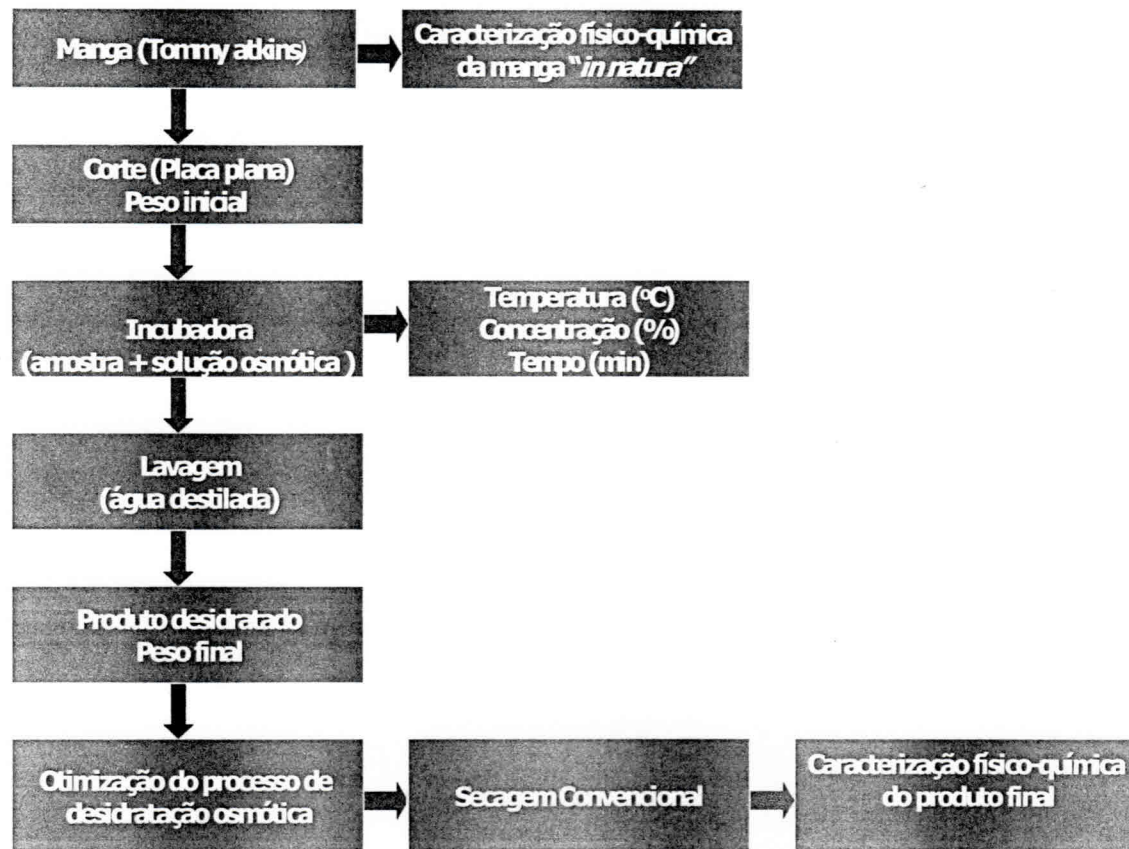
Manga (Tommy atkins)

Caracterização físico-química da manga "in natura"

Corte (Placa plana)
Peso inicial

Incubadora
(amostra + solução osmótica )

Temperatura (°C)
Concentração (%)
Tempo (min)

Lavagem
(água destilada)

Produto desidratado
Peso final

Otimização do processo de desidratação osmótica

Secagem Convencional

Caracterização físico-química do produto final